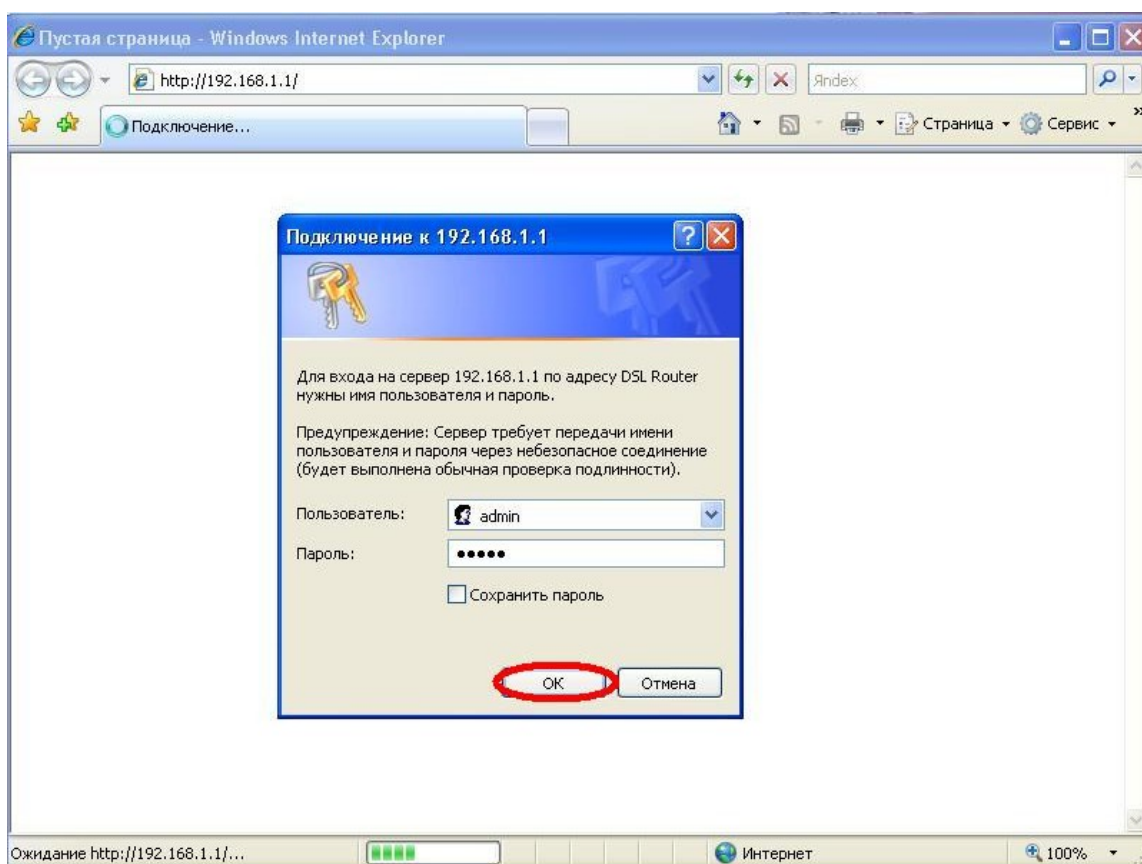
Пустая страница - Windows Internet Explorer

http://192.168.1.1/

Яndex

Подключение...

Страница ▾ Сервис ▾

Подключение к 192.168.1.1

Для входа на сервер 192.168.1.1 по адресу DSL Router нужны имя пользователя и пароль.

Предупреждение: Сервер требует передачи имени пользователя и пароля через небезопасное соединение (будет выполнена обычная проверка подлинности).

Пользователь: admin

Пароль: •••••

Сохранить пароль

OK Отмена

Ожидание http://192.168.1.1/...

Интернет

100% ▾